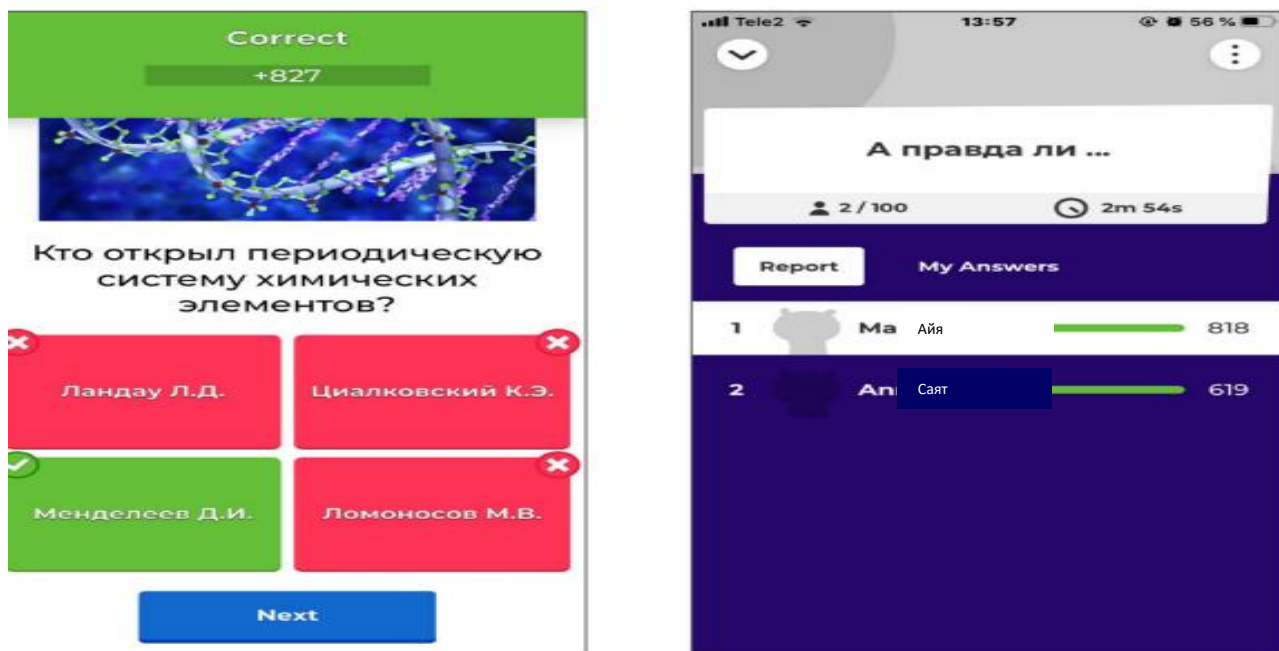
Correct

+827

Кто открыл периодическую систему химических элементов?

Ландау Л.Д.

Циалковский К.Э.

Менделеев Д.И.

Ломоносов М.В.

Next

Tele2 13:57 56 %

А правда ли ...

2 / 100

2m 54s

Report

My Answers

1 Ma Айя 818

2 An Саят 619